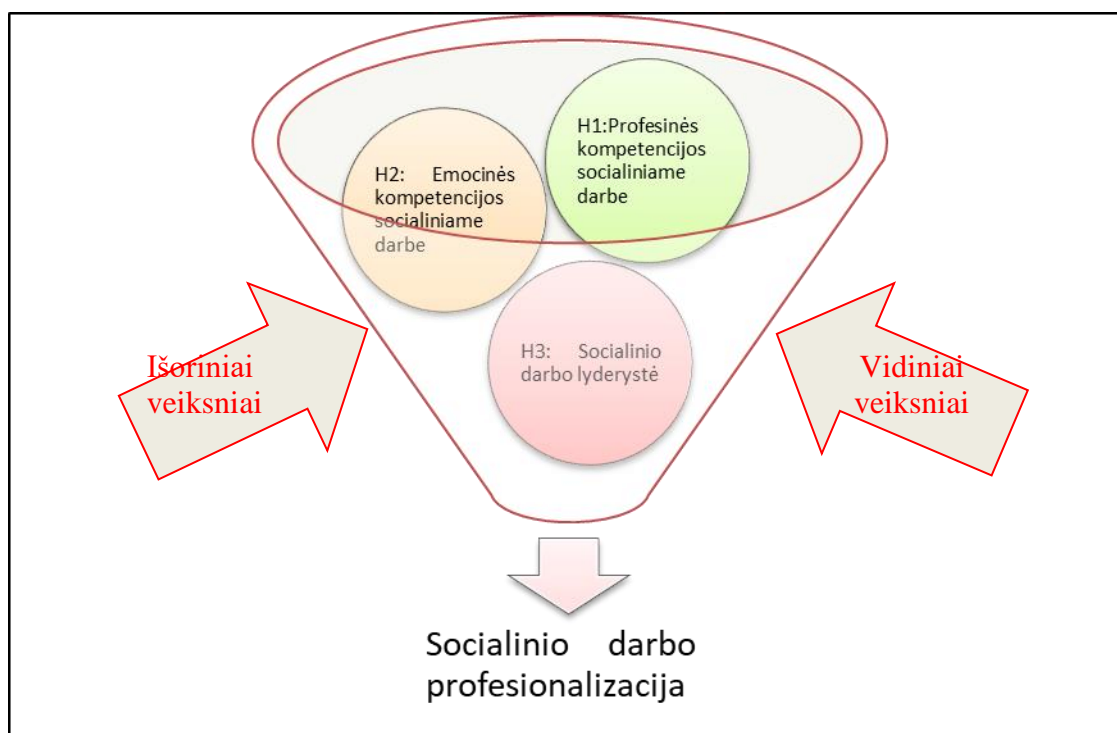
H1:Profesinės kompetencijos socialiniame darbe

H2: Emocinės kompetencijos socialiniame darbe

H3: Socialinio darbo lyderystė

Išoriniai veiksniai

Vidiniai veiksniai

Socialinio darbo profesionalizacija